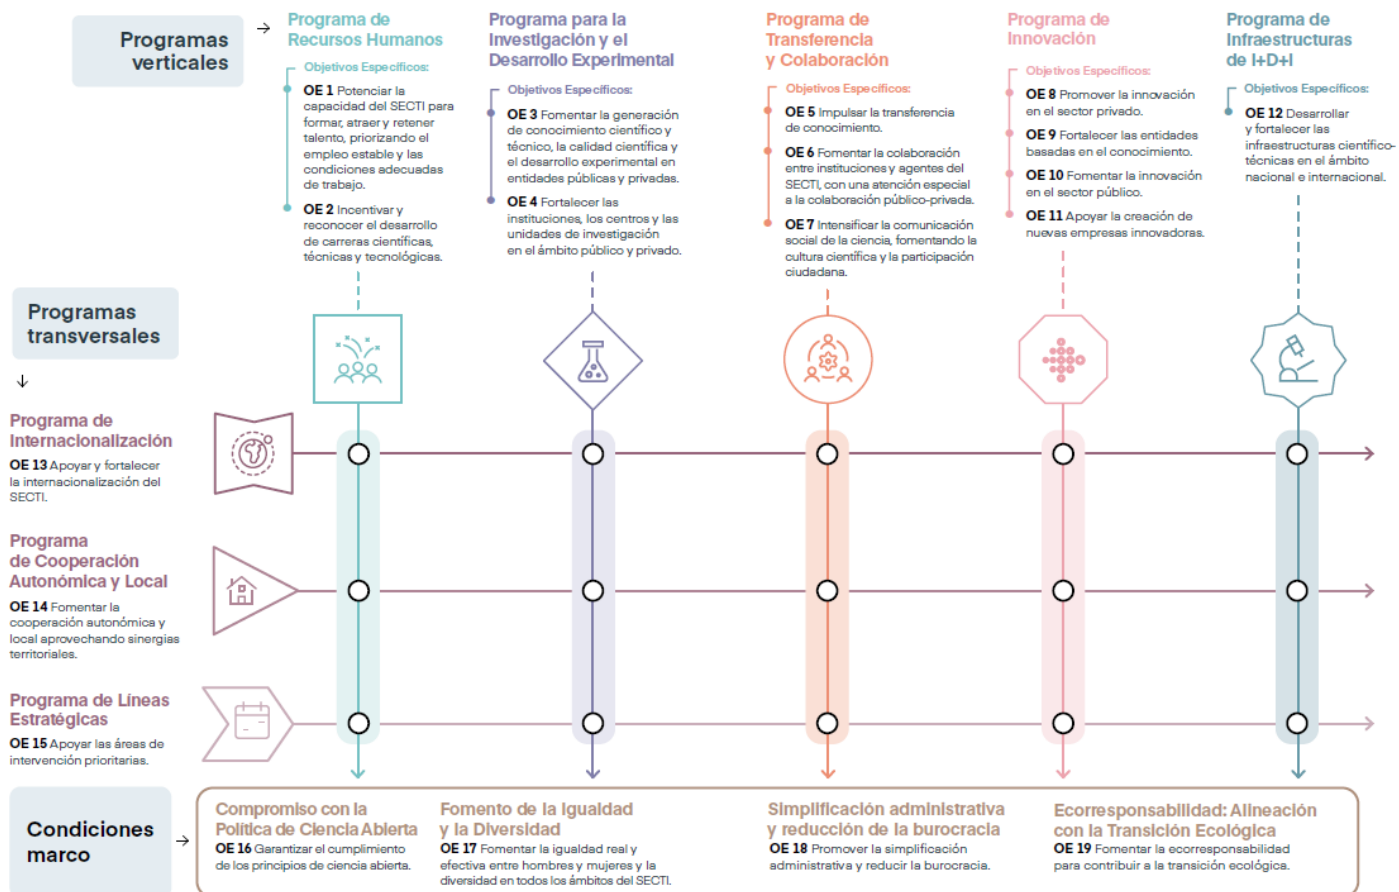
Programas verticales

Programa de Recursos Humanos

Objetivos Específicos:

OE 1 Potenciar la capacidad del SECTI para formar, atraer y retener talento, priorizando el empleo estable y las condiciones adecuadas de trabajo.

OE 2 Incentivar y reconocer el desarrollo de carreras científicas, técnicas y tecnológicas.

Programa para la Investigación y el Desarrollo Experimental

Objetivos Específicos:

OE 3 Fomentar la generación de conocimiento científico y técnico, la calidad científica y el desarrollo experimental en entidades públicas y privadas.

OE 4 Fortalecer las instituciones, los centros y las unidades de investigación en el ámbito público y privado.

Programa de Transferencia y Colaboración

Objetivos Específicos:

OE 5 Impulsar la transferencia de conocimiento.

OE 6 Fomentar la colaboración entre instituciones y agentes del SECTI, con una atención especial a la colaboración público-privada.

OE 7 Intensificar la comunicación social de la ciencia, fomentando la cultura científica y la participación ciudadana.

Programa de Innovación

Objetivos Específicos:

OE 8 Promover la innovación en el sector privado.

OE 9 Fortalecer las entidades basadas en el conocimiento.

OE 10 Fomentar la innovación en el sector público.

OE 11 Apoyar la creación de nuevas empresas innovadoras.

Programa de Infraestructuras de I+D+I

Objetivos Específicos:

OE 12 Desarrollar y fortalecer las infraestructuras científico-técnicas en el ámbito nacional e internacional.

Programas transversales

Programa de Internacionalización

OE 13 Apoyar y fortalecer la internacionalización del SECTI.

Programa de Cooperación Autonómica y Local

OE 14 Fomentar la cooperación autonómica y local aprovechando sinergias territoriales.

Programa de Líneas Estratégicas

OE 15 Apoyar las áreas de intervención prioritarias.

Condiciones marco

Compromiso con la Política de Ciencia Abierta

OE 16 Garantizar el cumplimiento de los principios de ciencia abierta.

Fomento de la Igualdad y la Diversidad

OE 17 Fomentar la igualdad real y efectiva entre hombres y mujeres y la diversidad en todos los ámbitos del SECTI.

Simplificación administrativa y reducción de la burocracia

OE 18 Promover la simplificación administrativa y reducir la burocracia.

Ecorresponsabilidad: Alineación con la Transición Ecológica

OE 19 Fomentar la ecorresponsabilidad para contribuir a la transición ecológica.